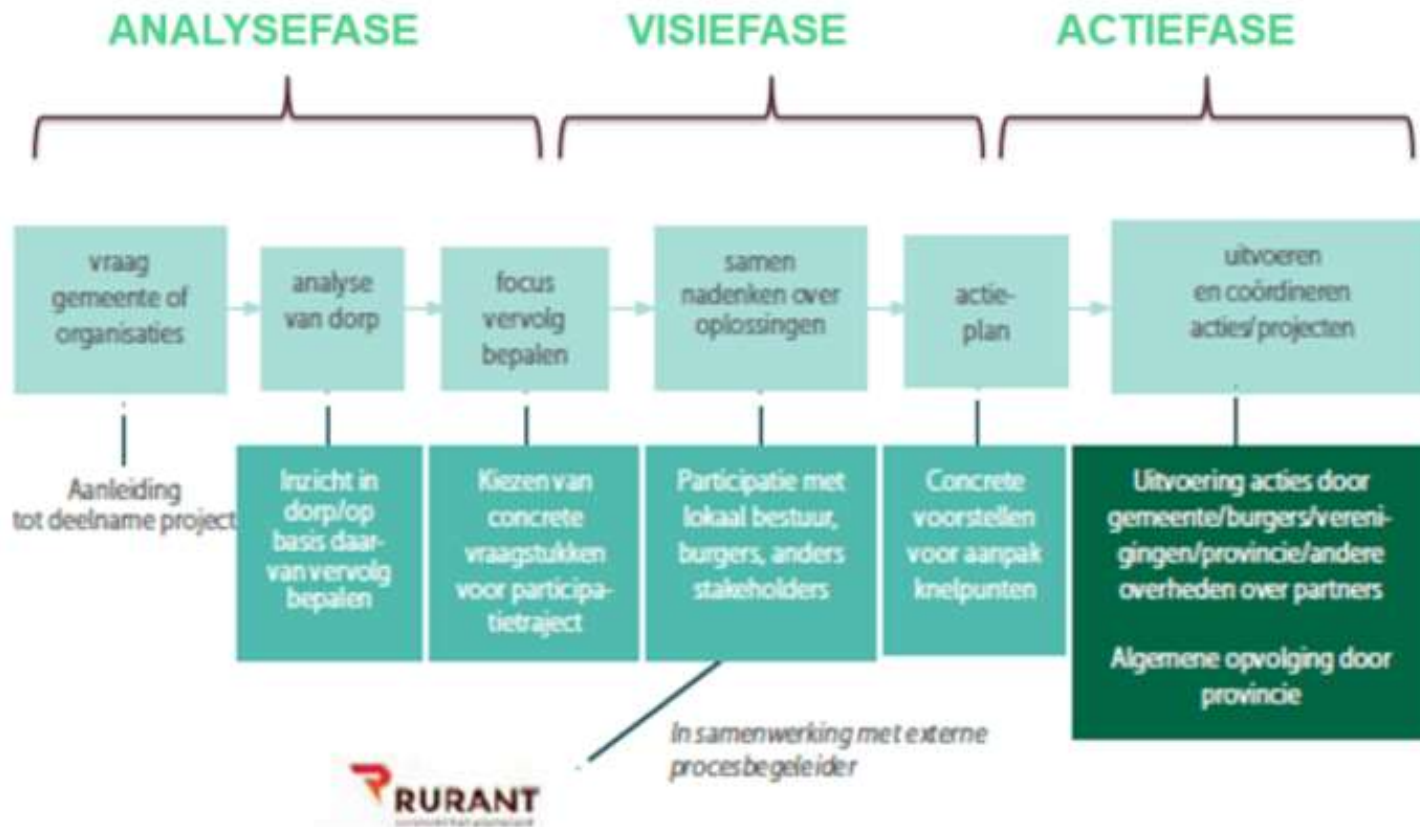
ANALYSEFASE

VISIEFASE

ACTIEFASE

vraag gemeente of organisaties

analyse van dorp

focus vervolg bepalen

samen nadenken over oplossingen

actie-plan

uitvoeren en coördineren acties/projecten

Aanleiding tot deelname project

Inzicht in dorp/op basis daarvan vervolg bepalen

Kiezen van concrete vraagstukken voor participatietraject

Participatie met lokaal bestuur, burgers, anders stakeholders

Concrete voorstellen voor aanpak knelpunten

Uitvoering acties door gemeente/burgers/verenigingen/provincie/andere overheden over partners

Algemene opvolging door provincie

In samenwerking met externe procesbegeleider

RURANT

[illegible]